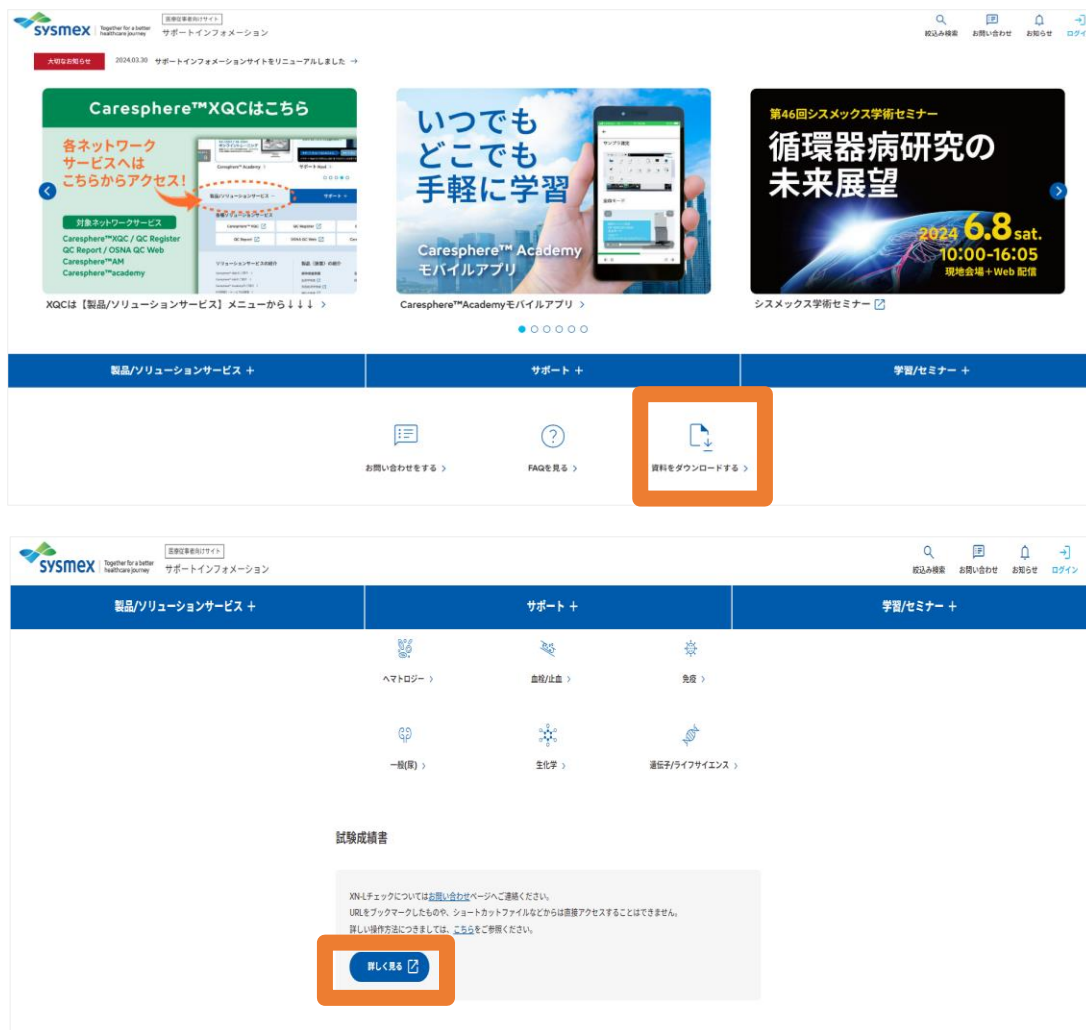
sysmex Together for a better healthcare journey 医療従事者向けサイト サポートインフォメーション

絞込み検索 お問い合わせ お知らせ ログイン

大切なお知らせ 2024.03.30 サポートインフォメーションサイトをリニューアルしました →

Caresphere™XQCはこちら

各ネットワークサービスへはこちらからアクセス!

対象ネットワークサービス

Caresphere™XQC / QC Register
QC Report / OSNA QC Web
Caresphere™AM
Caresphere™academy

XQCは【製品/ソリューションサービス】メニューから↓↓↓ >

いつでもどこでも手軽に学習

Caresphere™ Academy モバイルアプリ

Caresphere™Academyモバイルアプリ >

第46回シスメックス学術セミナー

循環器病研究の未来展望

2024 6.8 sat. 10:00-16:05

現地会場+Web配信

シスメックス学術セミナー

製品/ソリューションサービス +

サポート +

学習/セミナー +

お問い合わせをする >

FAQを見る >

資料をダウンロードする >

sysmex Together for a better healthcare journey 医療従事者向けサイト サポートインフォメーション

絞込み検索 お問い合わせ お知らせ ログイン

製品/ソリューションサービス +

サポート +

学習/セミナー +

ヘマトロジー >

血栓/止血 >

免疫 >

一般(尿) >

生化学 >

遺伝子/ライフサイエンス >

試験成績書

XN-Lチェックについてはお問い合わせページへご連絡ください。
URLをブックマークしたものや、ショートカットファイルなどからは直接アクセスすることはできません。
詳しい操作方法につきましては、こちらをご参照ください。

詳しく見る